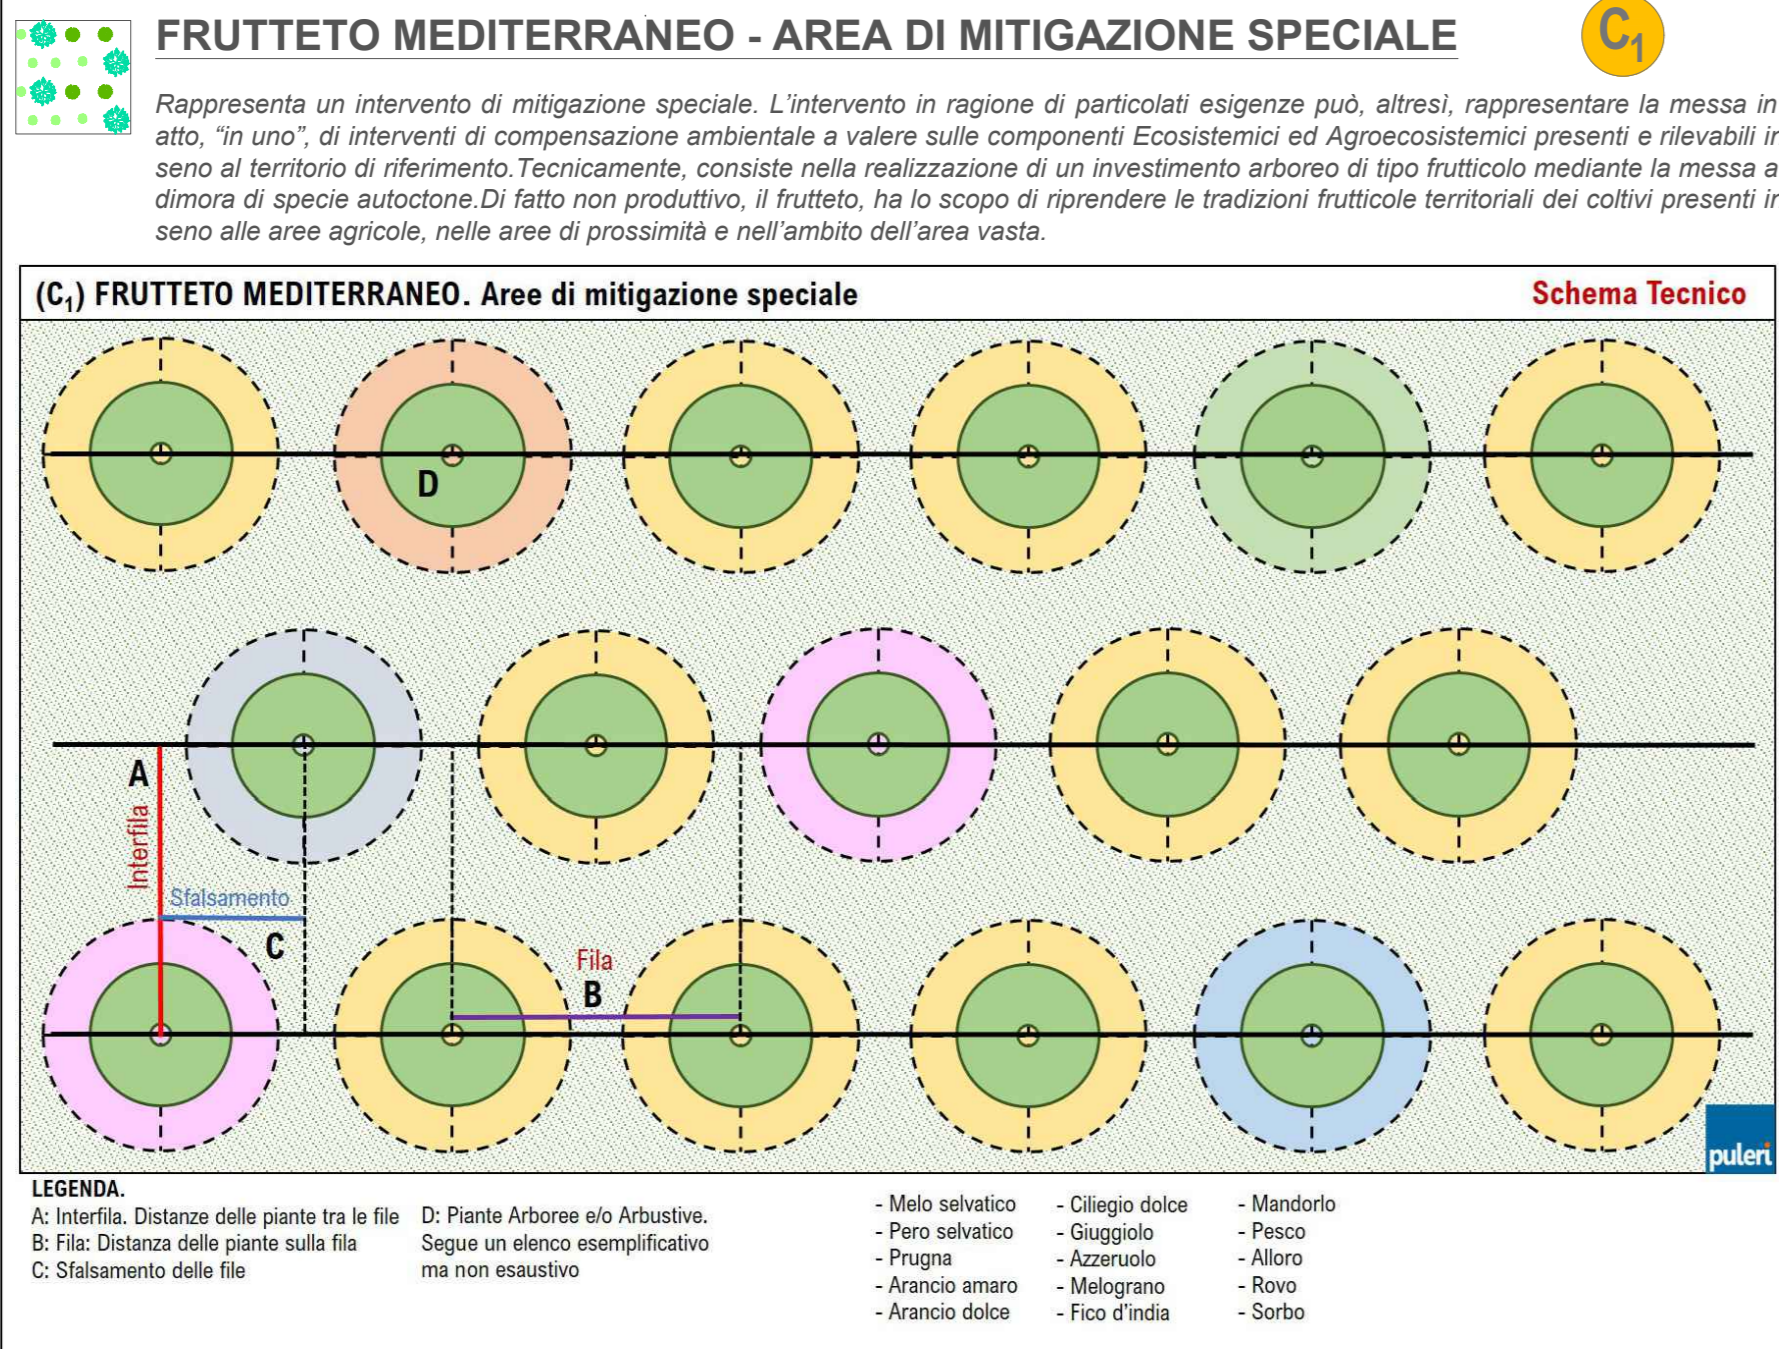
FRUTTETO MEDITERRANEO - AREA DI MITIGAZIONE SPECIALE

$C_1$

Rappresenta un intervento di mitigazione speciale. L'intervento in ragione di particolati esigenze può, altresì, rappresentare la messa in atto, "in uno", di interventi di compensazione ambientale a valere sulle componenti Ecosistemici ed Agroecosistemici presenti e rilevabili ir seno al territorio di riferimento.Tecnicamente, consiste nella realizzazione di un investimento arboreo di tipo frutticolo mediante la messa a dimora di specie autoctone.Di fatto non produttivo, il frutteto, ha lo scopo di riprendere le tradizioni frutticole territoriali dei coltivi presenti ir seno alle aree agricole, nelle aree di prossimità e nell'ambito dell'area vasta.

($C_1$) FRUTTETO MEDITERRANEO. Aree di mitigazione speciale

Schema Tecnico

D

A

Interfila

Sfalsamento

C

Fila

B

puleri

LEGENDA.
A: Interfila. Distanze delle piante tra le file
B: Fila: Distanza delle piante sulla fila
C: Sfalsamento delle file

D: Piante Arboree e/o Arbustive.
Segue un elenco esemplificativo ma non esaustivo

- Melo selvatico
- Pero selvatico
- Prugna
- Arancio amaro
- Arancio dolce

- Ciliegio dolce
- Giuggiolo
- Azzeruolo
- Melograno
- Fico d'india

- Mandorlo
- Pesco
- Alloro
- Rovo
- Sorbo